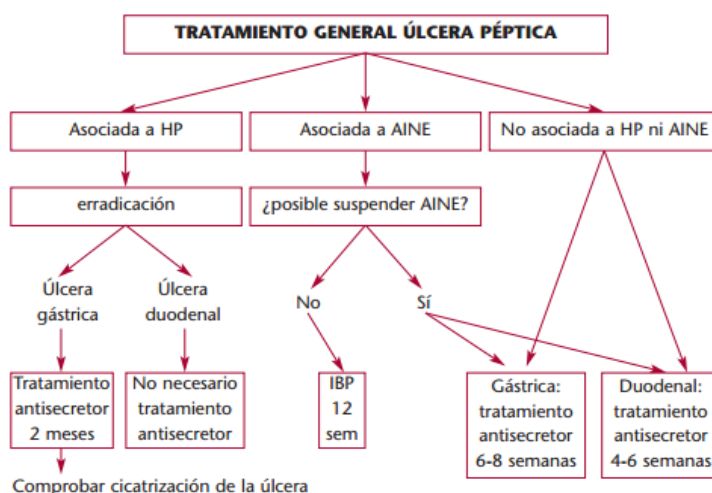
TRATAMIENTO GENERAL ÚLCERA PÉPTICA

Asociada a HP

Asociada a AINE

No asociada a HP ni AINE

erradicación

¿posible suspender AINE?

Úlcera gástrica

Úlcera duodenal

No

Sí

Tratamiento antisecretor 2 meses

No necesario tratamiento antisecretor

IBP 12 sem

Gástrica: tratamiento antisecretor 6-8 semanas

Duodenal: tratamiento antisecretor 4-6 semanas

Comprobar cicatrización de la úlcera